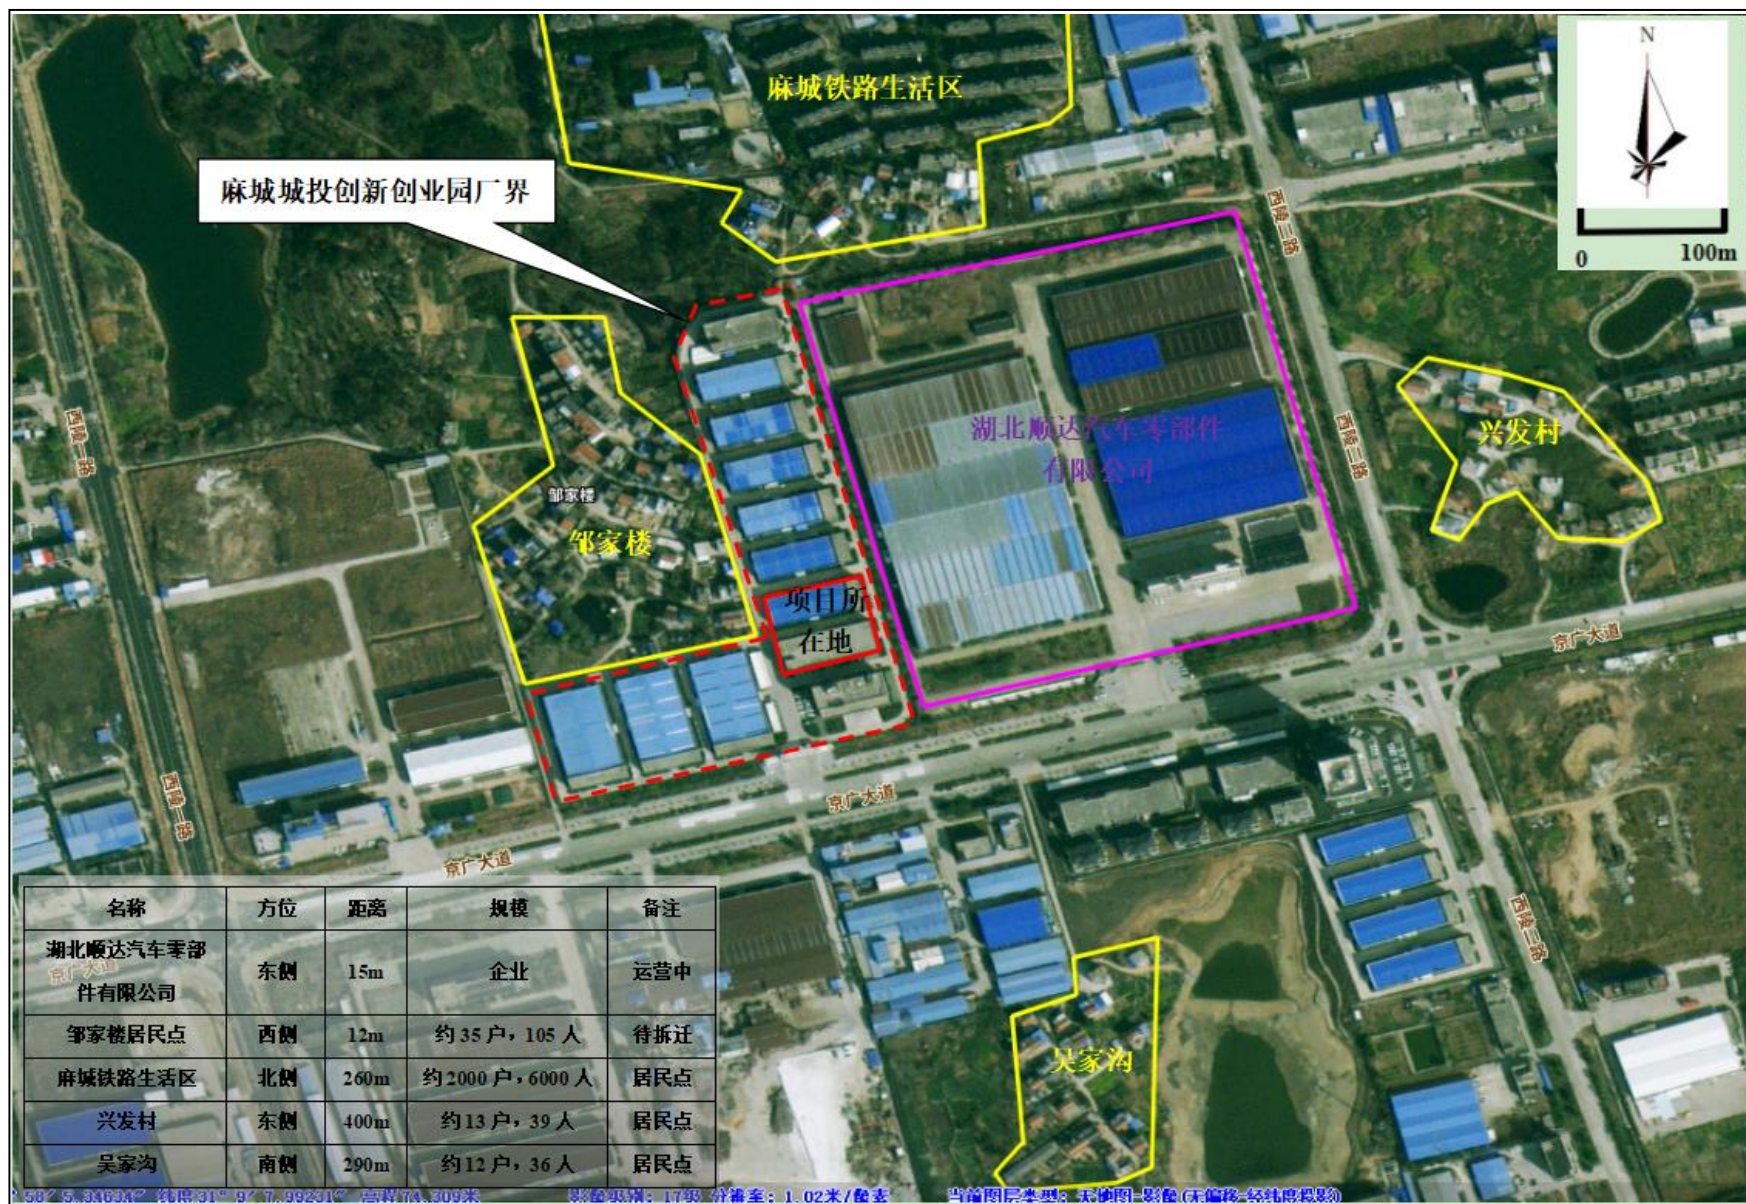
麻城铁路生活区

麻城城投创新创业园厂界

N

0 100m

西陵二路

湖北顺达汽车零部件有限公司

兴发村

西陵一路

邹家楼

邹家楼

项目所在地

京广大道

京广大道

京广大道

西陵二路

西陵一路

吴家沟

| 名称 | 方位 | 距离 | 规模 | 备注 |
|---|---|---|---|---|
| 湖北顺达汽车零部件有限公司 | 东侧 | 15m | 企业 | 运营中 |
| 邹家楼居民点 | 西侧 | 12m | 约 35 户，105 人 | 待拆迁 |
| 麻城铁路生活区 | 北侧 | 260m | 约2000 户，6000 人 | 居民点 |
| 兴发村 | 东侧 | 400m | 约 13 户，39 人 | 居民点 |
| 吴家沟 | 南侧 | 290m | 约 12 户，36 人 | 居民点 |

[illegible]58°5.346342" 纬度 31°9′7.99231" 高程 74.309米 影像级别：17级 分辨率：1.02米/像素 当前图层类型：天地图-影像(无偏移-经纬度投影)